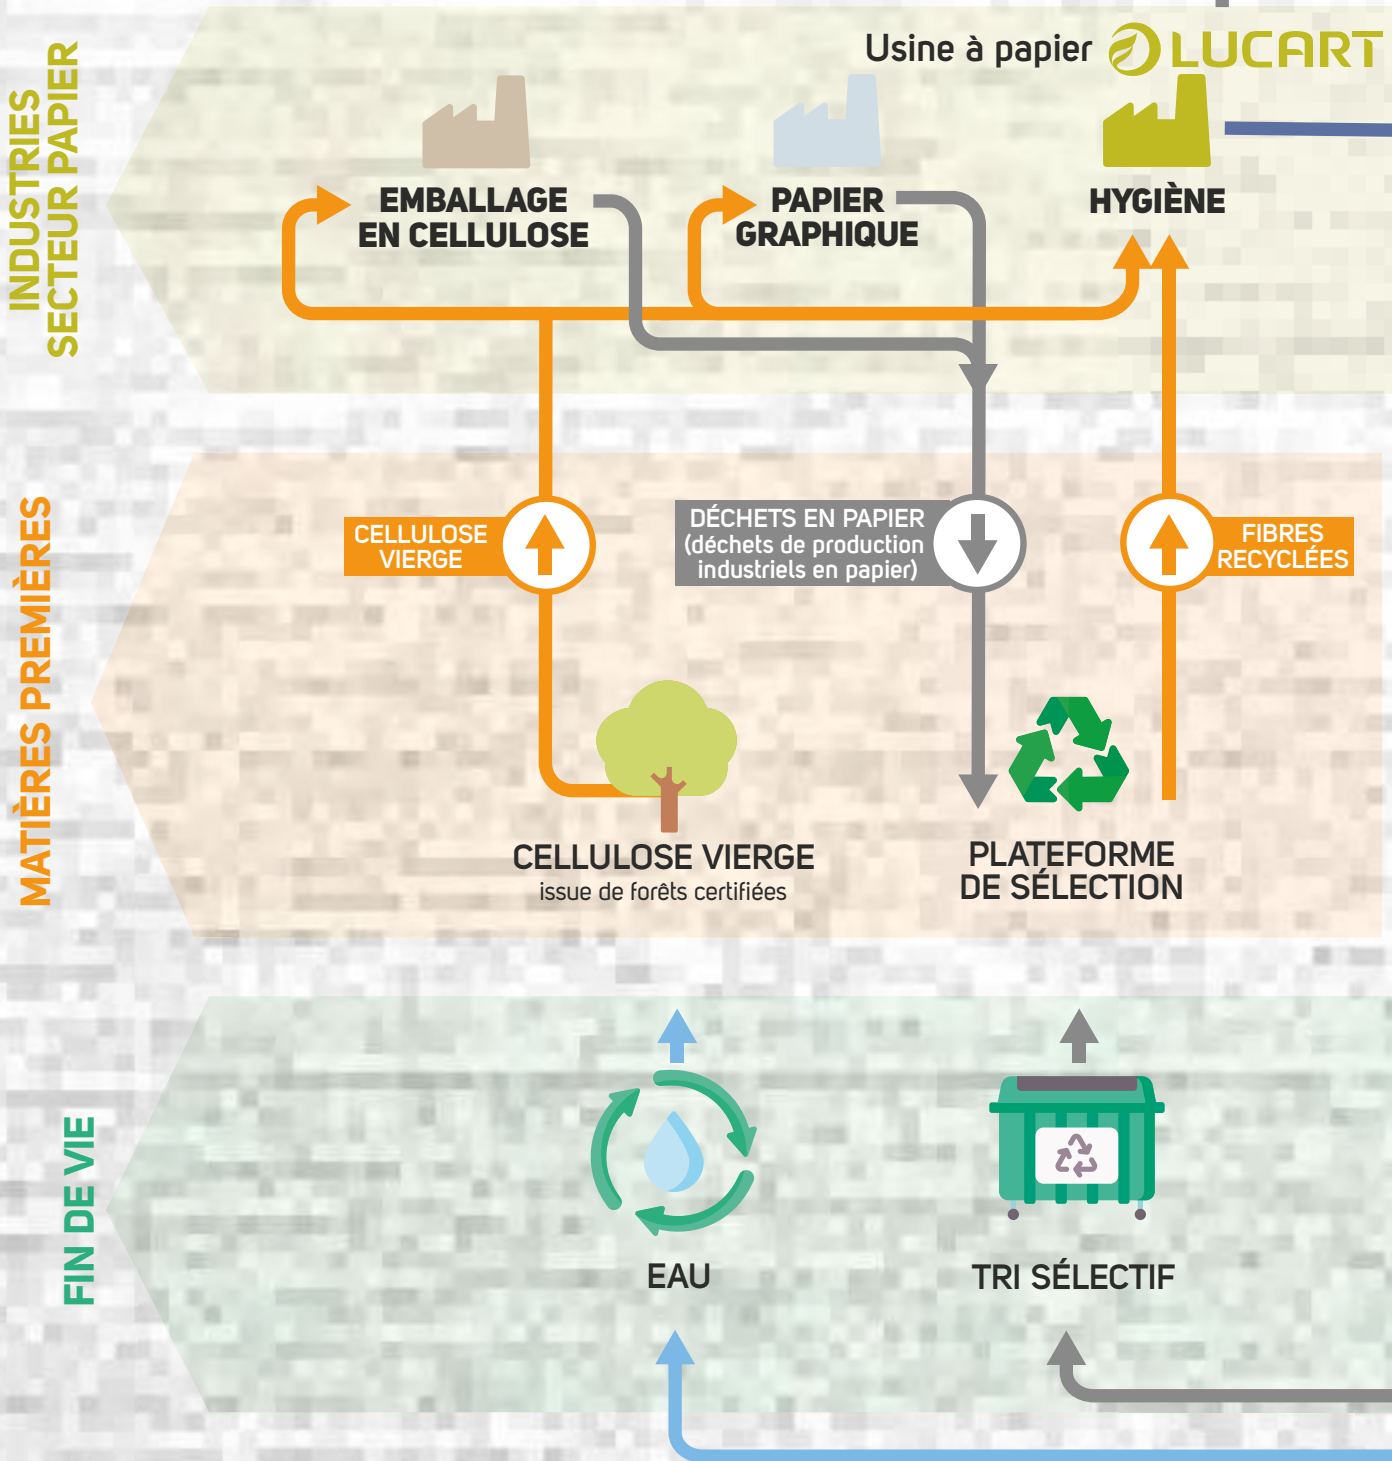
INDUSTRIES SECTEUR PAPIER

Usine à papier LUCART

EMBALLAGE EN CELLULOSE

PAPIER GRAPHIQUE

HYGIÈNE

MATIÈRES PREMIÈRES

CELLULOSE VIERGE

DÉCHETS EN PAPIER (déchets de production industriels en papier)

FIBRES RECYCLÉES

CELLULOSE VIERGE
issue de forêts certifiées

PLATEFORME DE SÉLECTION

FIN DE VIE

EAU

TRI SÉLECTIF